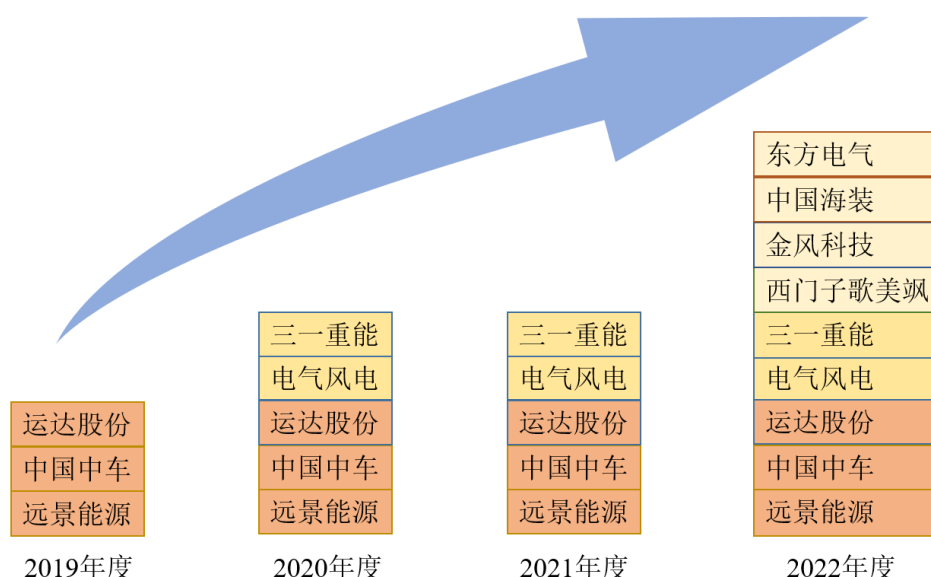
运达股份
中国中车
远景能源
2019年度

三一重能
电气风电
运达股份
中国中车
远景能源
2020年度

三一重能
电气风电
运达股份
中国中车
远景能源
2021年度

东方电气
中国海装
金风科技
西门子歌美飒
三一重能
电气风电
运达股份
中国中车
远景能源
2022年度